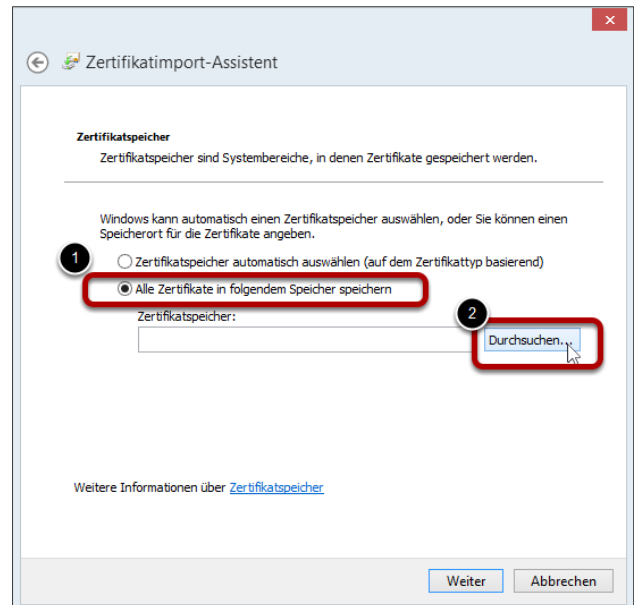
Zertifikatimport-Assistent

Zertifikatspeicher

Zertifikatspeicher sind Systembereiche, in denen Zertifikate gespeichert werden.

Windows kann automatisch einen Zertifikatspeicher auswählen, oder Sie können einen Speicherort für die Zertifikate angeben.

1

Zertifikatspeicher automatisch auswählen (auf dem Zertifikattyp basierend)

Alle Zertifikate in folgendem Speicher speichern

Zertifikatspeicher:

2

Durchsuchen...

Weitere Informationen über Zertifikatspeicher

Weiter

Abbrechen